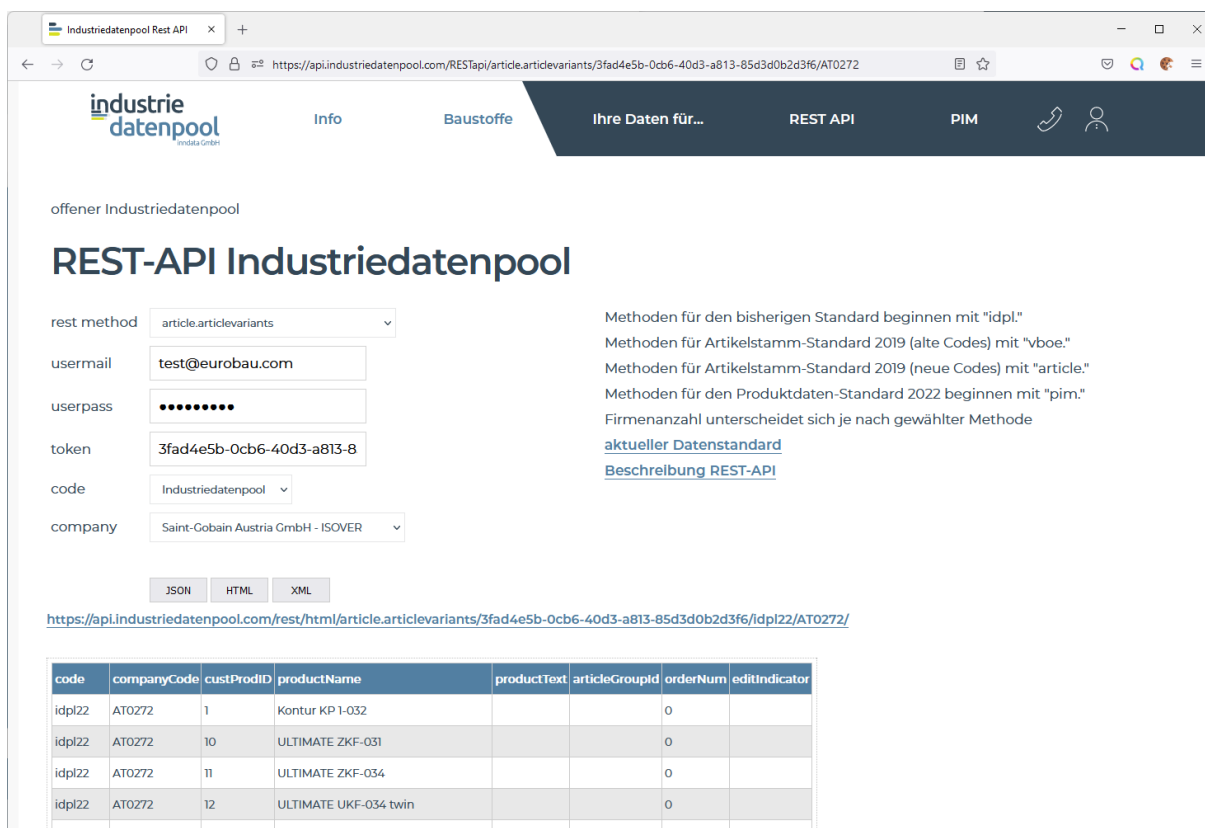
Industriedatenpool Rest API × +

https://api.industriedatenpool.com/RESTapi/article.articlevariants/3fad4e5b-0cb6-40d3-a813-85d3d0b2d3f6/AT0272

industrie datenpool inndata GmbH

Info Baustoffe Ihre Daten für... REST API PIM

offener Industriedatenpool

REST-API Industriedatenpool

rest method article.articlevariants

usermail test@eurobau.com

userpass •••••••••

token 3fad4e5b-0cb6-40d3-a813-8

code Industriedatenpool

company Saint-Gobain Austria GmbH - ISOVER

Methoden für den bisherigen Standard beginnen mit "idpl."
Methoden für Artikelstamm-Standard 2019 (alte Codes) mit "vboe."
Methoden für Artikelstamm-Standard 2019 (neue Codes) mit "article."
Methoden für den Produktdaten-Standard 2022 beginnen mit "pim."
Firmenanzahl unterscheidet sich je nach gewählter Methode
aktueller Datenstandard
Beschreibung REST-API

JSON HTML XML

https://api.industriedatenpool.com/rest/html/article.articlevariants/3fad4e5b-0cb6-40d3-a813-85d3d0b2d3f6/idpl22/AT0272/

| code | companyCode | custProdID | productName | productText | articleGroupId | orderNum | editIndicator |
|---|---|---|---|---|---|---|---|
| idpl22 | AT0272 | 1 | Kontur KP 1-032 | | | 0 | |
| idpl22 | AT0272 | 10 | ULTIMATE ZKF-031 | | | 0 | |
| idpl22 | AT0272 | 11 | ULTIMATE ZKF-034 | | | 0 | |
| idpl22 | AT0272 | 12 | ULTIMATE UKF-034 twin | | | 0 | |